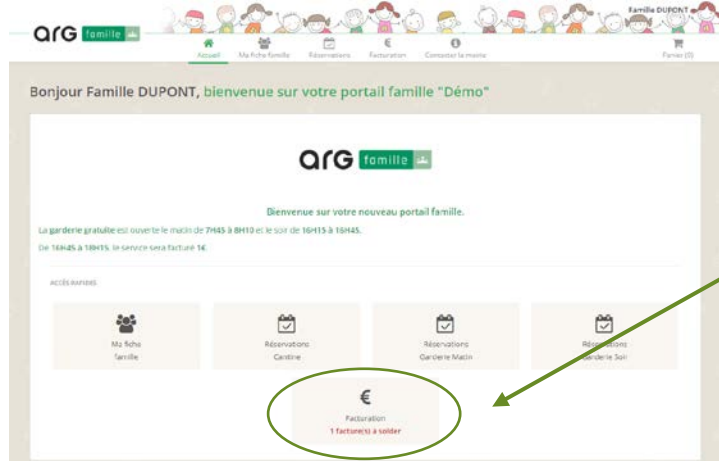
ARG famille

Famille DUPONT

Accueil Ma fiche famille Réservations Facturation Contacter la mairie Panier (0)

Bonjour Famille DUPONT, bienvenue sur votre portail famille "Démo"

ARG famille

Bienvenue sur votre nouveau portail famille.

La garderie gratuite est ouverte le matin de 7H45 à 8H10 et le soir de 16H15 à 16H45.

De 16H45 à 18H15, le service sera facturé 1€.

ACCÈS RAPIDES

Ma fiche famille

Réservations Cantine

Réservations Garderie Matin

Réservations Garderie Soir

€

Facturation

1 facture(s) à solder